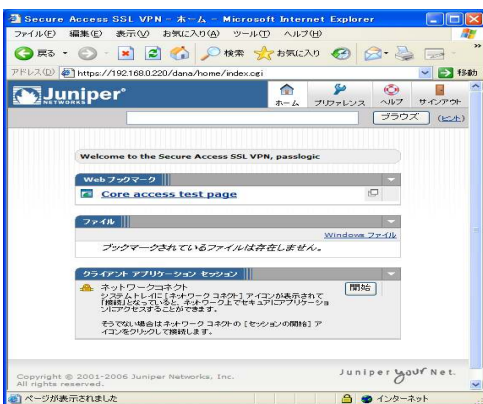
Secure Access SSL VPN - ホーム - Microsoft Internet Explorer

ファイル(F) 編集(E) 表示(V) お気に入り(A) ツール(T) ヘルプ(H)

戻る 検索 お気に入り

アドレス(D) https://192.168.0.220/dana/home/index.cgi 移動

Juniper NETWORKS

ホーム プリファレンス ヘルプ サインアウト

ブラウズ (ヒント)

Welcome to the Secure Access SSL VPN, passlogic

Web ブックマーク

Core access test page

ファイル

Windows ファイル

ブックマークされているファイルは存在しません。

クライアント アプリケーション セッション

ネットワークコネクト

システムトレイに[ネットワーク コネクト]アイコンが表示されて「接続」となっていると、ネットワーク上でセキュアにアプリケーションにアクセスすることができます。

開始

そうでない場合はネットワーク コネクトの[セッションの開始]アイコンをクリックして接続します。

Copyright © 2001-2006 Juniper Networks, Inc. All rights reserved.

Juniper Your Net.

ページが表示されました

インターネット